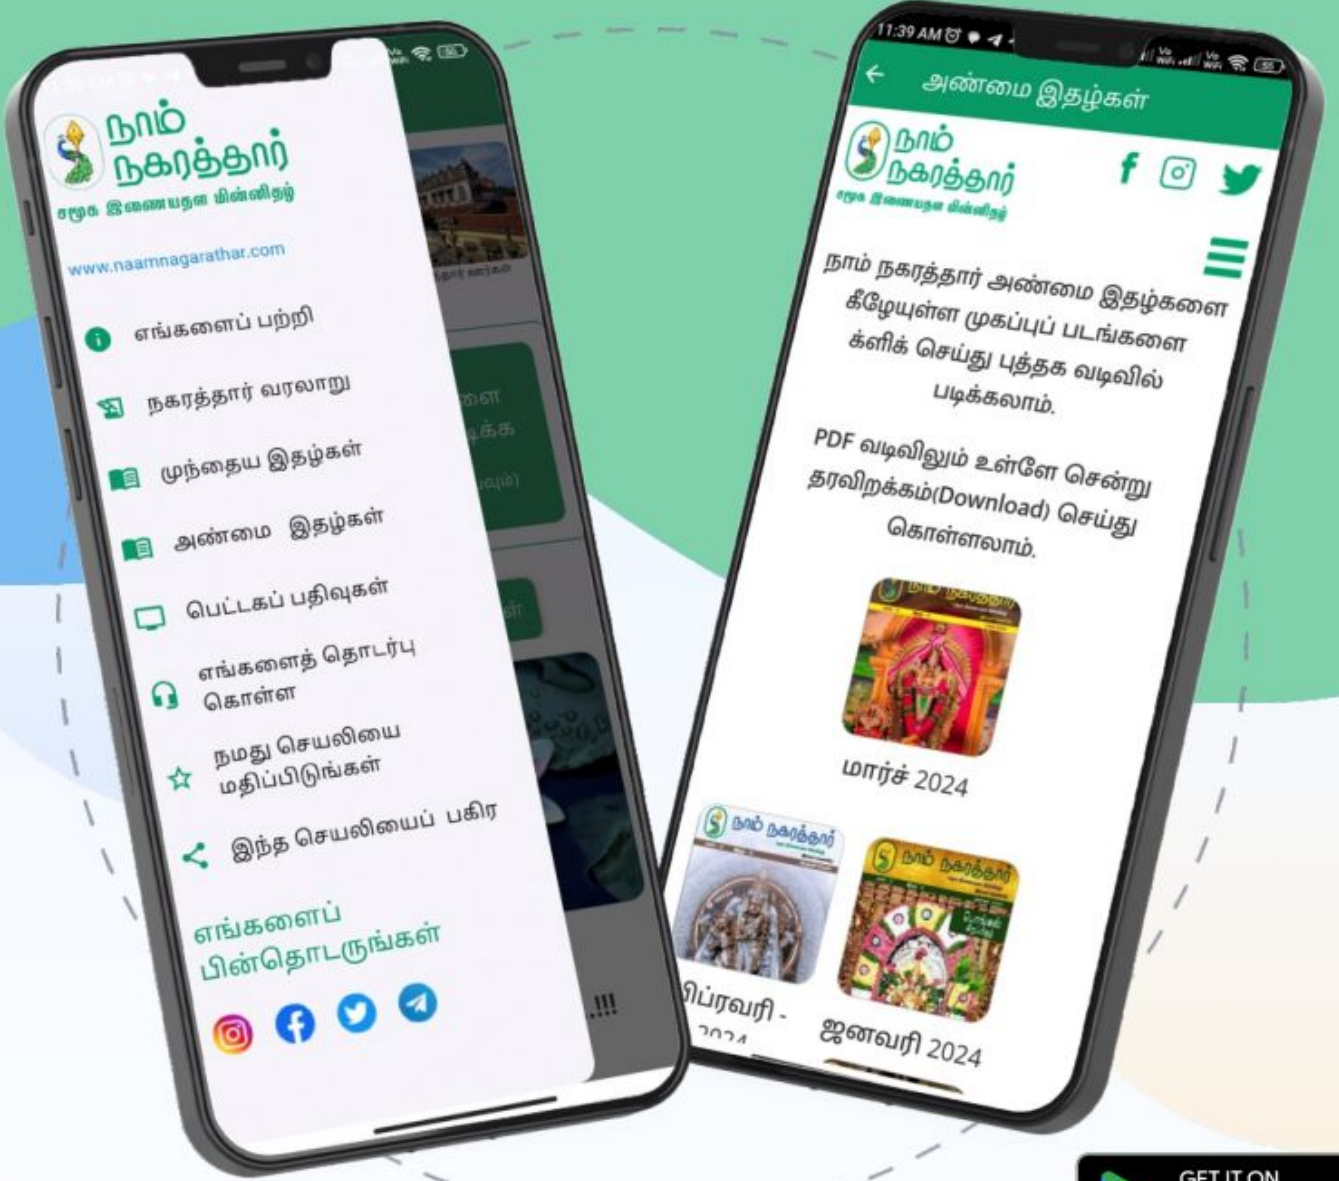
நாம் நகரத்தார்
சமூக இணையதள மின்னிதழ்

www.naamnagarathar.com

எங்களைப் பற்றி

நகரத்தார் வரலாறு

முந்தைய இதழ்கள்

அண்மை இதழ்கள்

பெட்டகப் பதிவுகள்

எங்களைத் தொடர்பு கொள்ள

நமது செயலியை மதிப்பிடுங்கள்

இந்த செயலியைப் பகிர

எங்களைப் பின்தொடருங்கள்

11:39 AM

அண்மை இதழ்கள்

நாம் நகரத்தார்
சமூக இணையதள மின்னிதழ்

நாம் நகரத்தார் அண்மை இதழ்களை கீழேயுள்ள முகப்புப் படங்களை க்ளிக் செய்து புத்தக வடிவில் படிக்கலாம்.

PDF வடிவிலும் உள்ளே சென்று தரவிறக்கம்(Download) செய்து கொள்ளலாம்.

நாம் நகரத்தார்

மார்ச் 2024

நாம் நகரத்தார்

பிப்ரவரி - 2024

நாம் நகரத்தார்

ஜனவரி 2024

GET IT ON